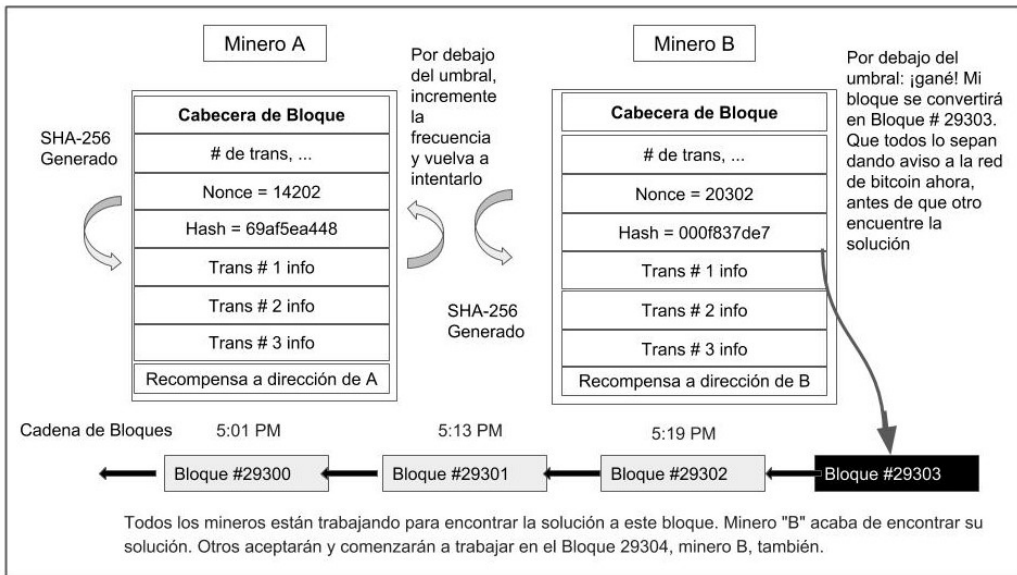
Minero A

Por debajo del umbral, incremente la frecuencia y vuelva a intentarlo

Minero B

Por debajo del umbral: ¡gané! Mi bloque se convertirá en Bloque # 29303. Que todos lo sepan dando aviso a la red de bitcoin ahora, antes de que otro encuentre la solución

SHA-256 Generado

Cabecera de Bloque
# de trans, ...
Nonce = 14202
Hash = 69af5ea448
Trans # 1 info
Trans # 2 info
Trans # 3 info
Recompensa a dirección de A

SHA-256 Generado

Cabecera de Bloque
# de trans, ...
Nonce = 20302
Hash = 000f837de7
Trans # 1 info
Trans # 2 info
Trans # 3 info
Recompensa a dirección de B

Cadena de Bloques

5:01 PM
5:13 PM
5:19 PM

Bloque #29300
Bloque #29301
Bloque #29302
Bloque #29303

Todos los mineros están trabajando para encontrar la solución a este bloque. Minero "B" acaba de encontrar su solución. Otros aceptarán y comenzarán a trabajar en el Bloque 29304, minero B, también.